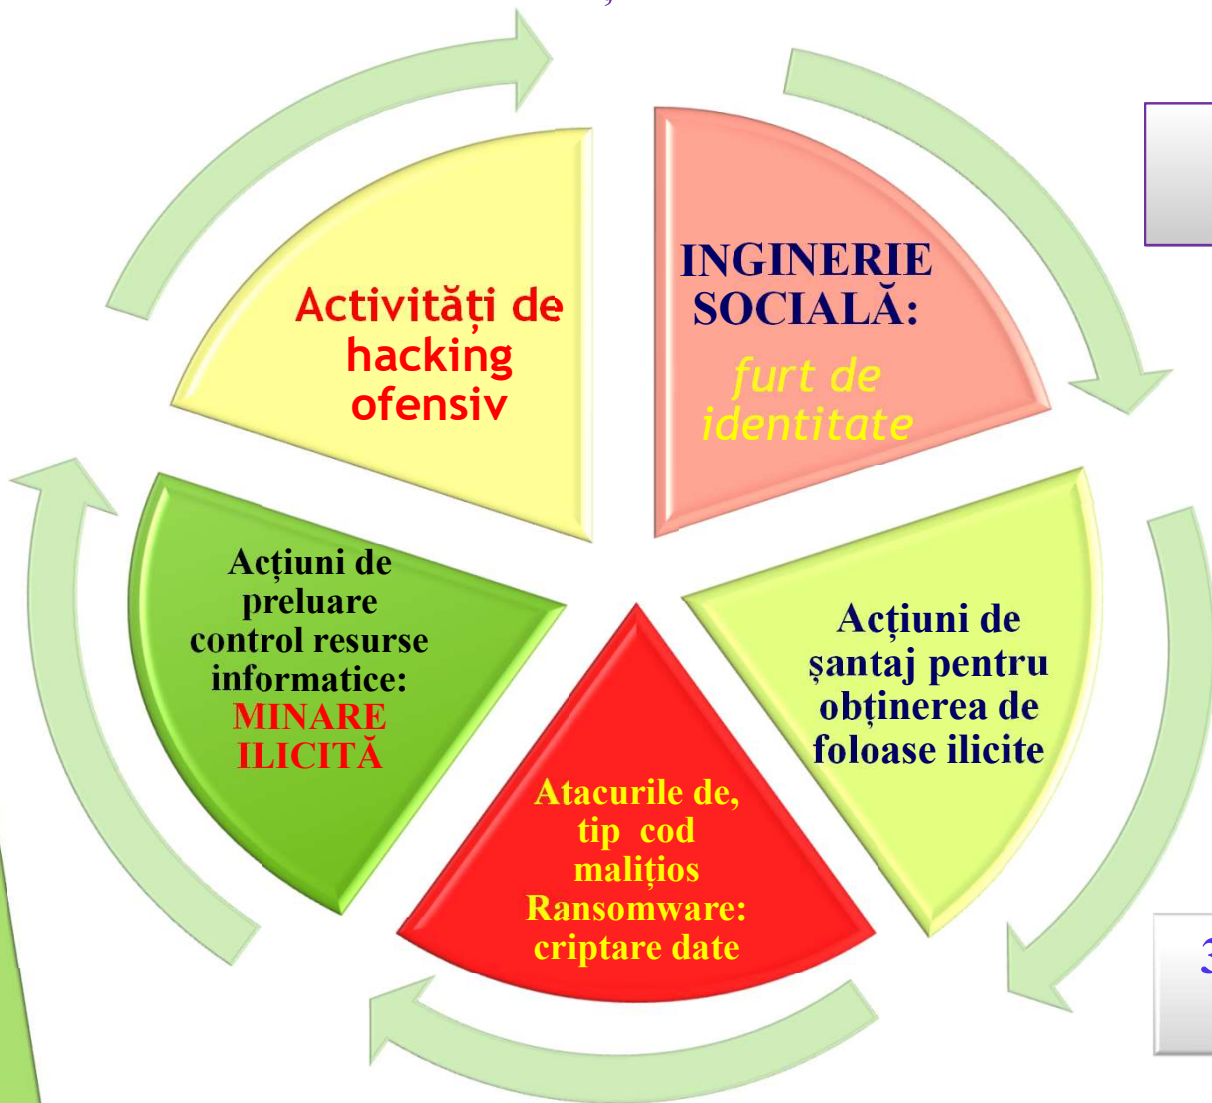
Activități de hacking ofensiv

INGINERIE SOCIALĂ:
furt de identitate

Acțiuni de șantaj pentru obținerea de foloase ilicite

Atacurile de, tip cod malițios Ransomware: criptare date

Acțiuni de preluare control resurse informatice:
MINARE ILICITĂ

3